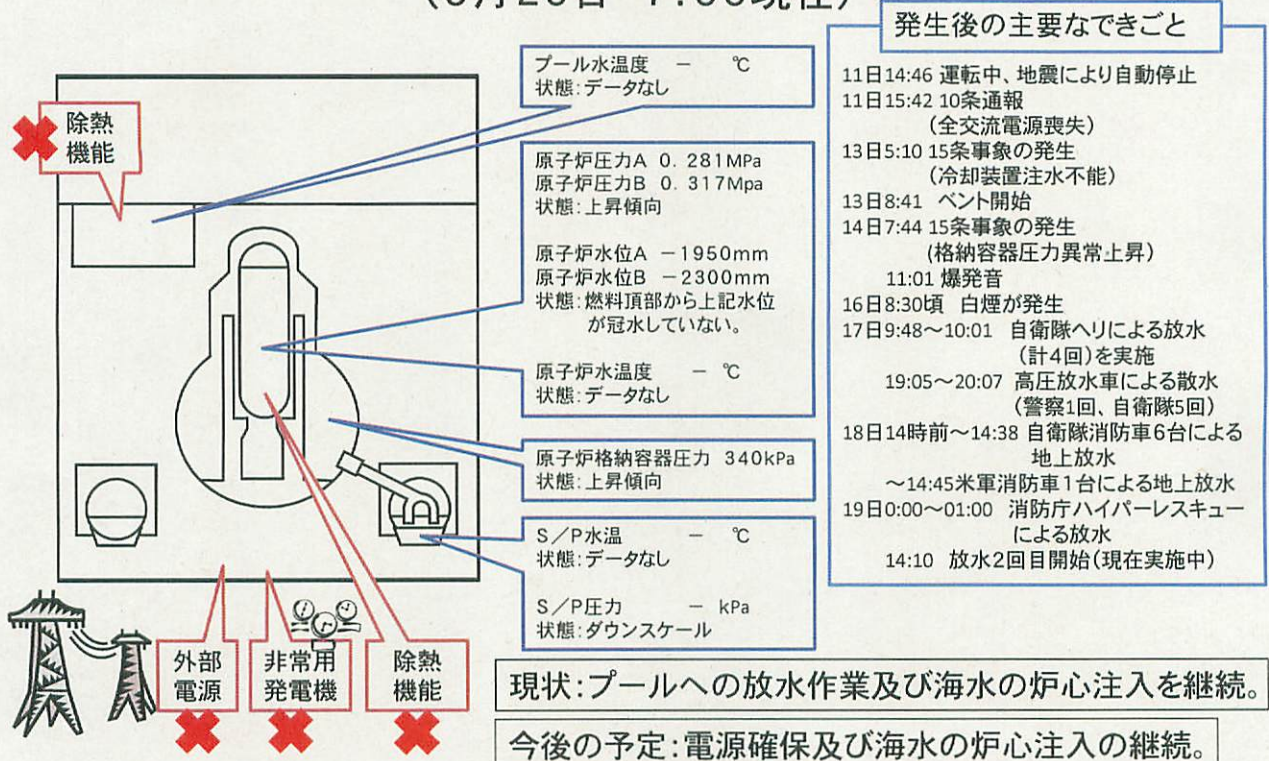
(3月20日 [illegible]現在)

除熱機能

プール水温度 − ℃
状態:データなし

原子炉圧力A 0.281MPa
原子炉圧力B 0.317Mpa
状態:上昇傾向

原子炉水位A −1950mm
原子炉水位B −2300mm
状態:燃料頂部から上記水位が冠水していない。

原子炉水温度 − ℃
状態:データなし

原子炉格納容器圧力 340kPa
状態:上昇傾向

S/P水温 − ℃
状態:データなし

S/P圧力 − kPa
状態:ダウンスケール

外部電源

非常用発電機

除熱機能

発生後の主要なできごと

11日14:46 運転中、地震により自動停止
11日15:42 10条通報
(全交流電源喪失)
13日5:10 15条事象の発生
(冷却装置注水不能)
13日8:41 ベント開始
14日7:44 15条事象の発生
(格納容器圧力異常上昇)
11:01 爆発音
16日8:30頃 白煙が発生
17日9:48〜10:01 自衛隊ヘリによる放水
(計4回)を実施
19:05〜20:07 高圧放水車による散水
(警察1回、自衛隊5回)
18日14時前〜14:38 自衛隊消防車6台による地上放水
〜14:45米軍消防車1台による地上放水
19日0:00〜01:00 消防庁ハイパーレスキューによる放水
14:10 放水2回目開始(現在実施中)

現状:プールへの放水作業及び海水の炉心注入を継続。

今後の予定:電源確保及び海水の炉心注入の継続。